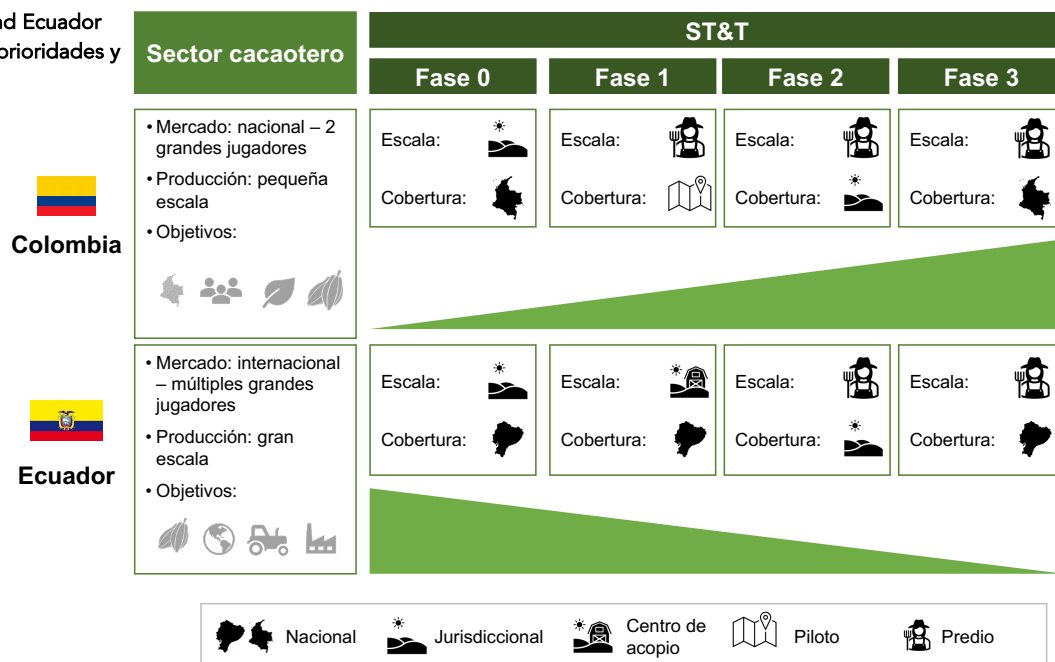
ad Ecuador
prioridades y

Sector cacaotero

ST&T

Fase 0

Fase 1

Fase 2

Fase 3

• Mercado: nacional – 2 grandes jugadores
• Producción: pequeña escala
• Objetivos:

Colombia

Escala:
Cobertura:

Escala:
Cobertura:

Escala:
Cobertura:

Escala:
Cobertura:

• Mercado: internacional – múltiples grandes jugadores
• Producción: gran escala
• Objetivos:

Ecuador

Escala:
Cobertura:

Escala:
Cobertura:

Escala:
Cobertura:

Escala:
Cobertura:

Nacional

Jurisdiccional

Centro de acopio

Piloto

Predio